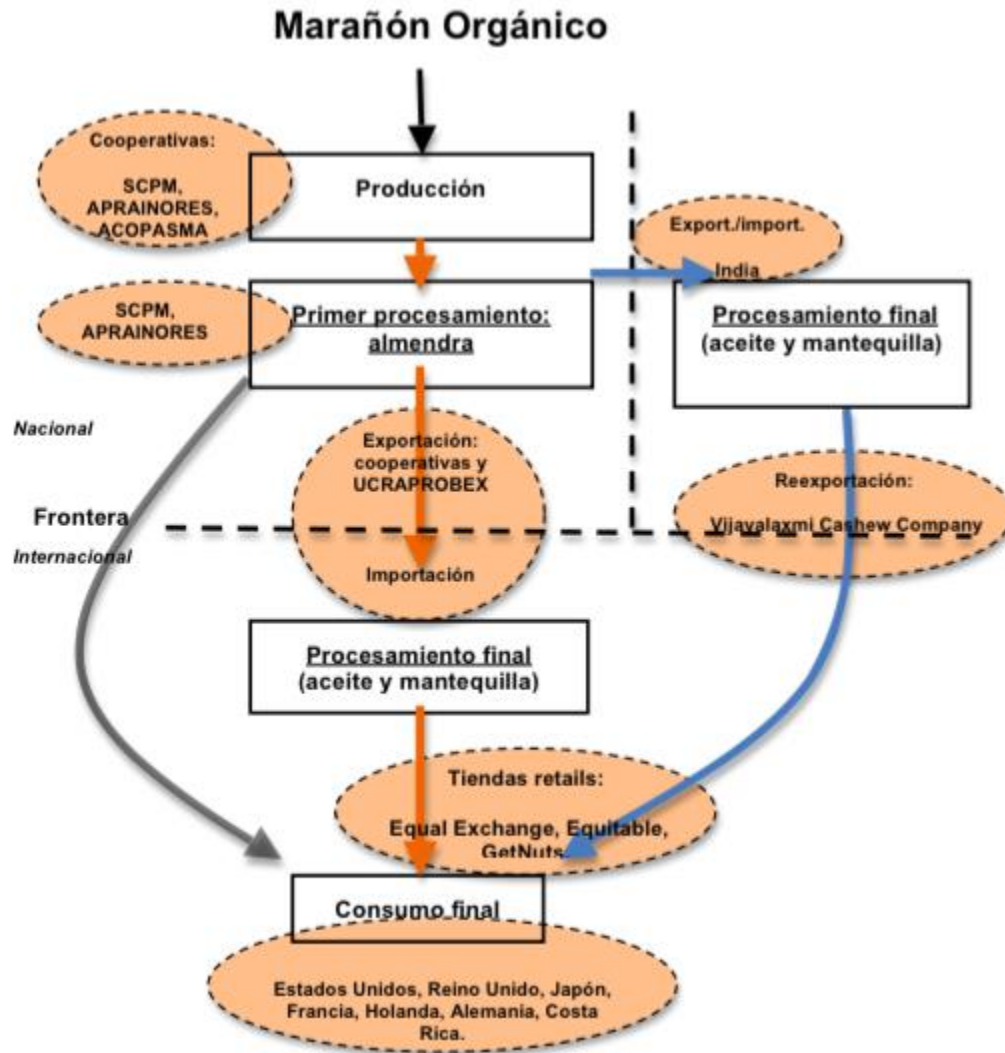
Marañón Orgánico

Cooperativas:

SCPM, APRAINORES, ACOPASMA

Producción

Export./import.

India

SCPM, APRAINORES

Primer procesamiento: almendra

Procesamiento final (aceite y mantequilla)

Nacional

Exportación: cooperativas y UCRAPROBEX

Reexportación:

Frontera

Vijayalaxmi Cashew Company

Internacional

Importación

Procesamiento final (aceite y mantequilla)

Tiendas retails:

Equal Exchange, Equitable, GetNuts

Consumo final

Estados Unidos, Reino Unido, Japón, Francia, Holanda, Alemania, Costa Rica.